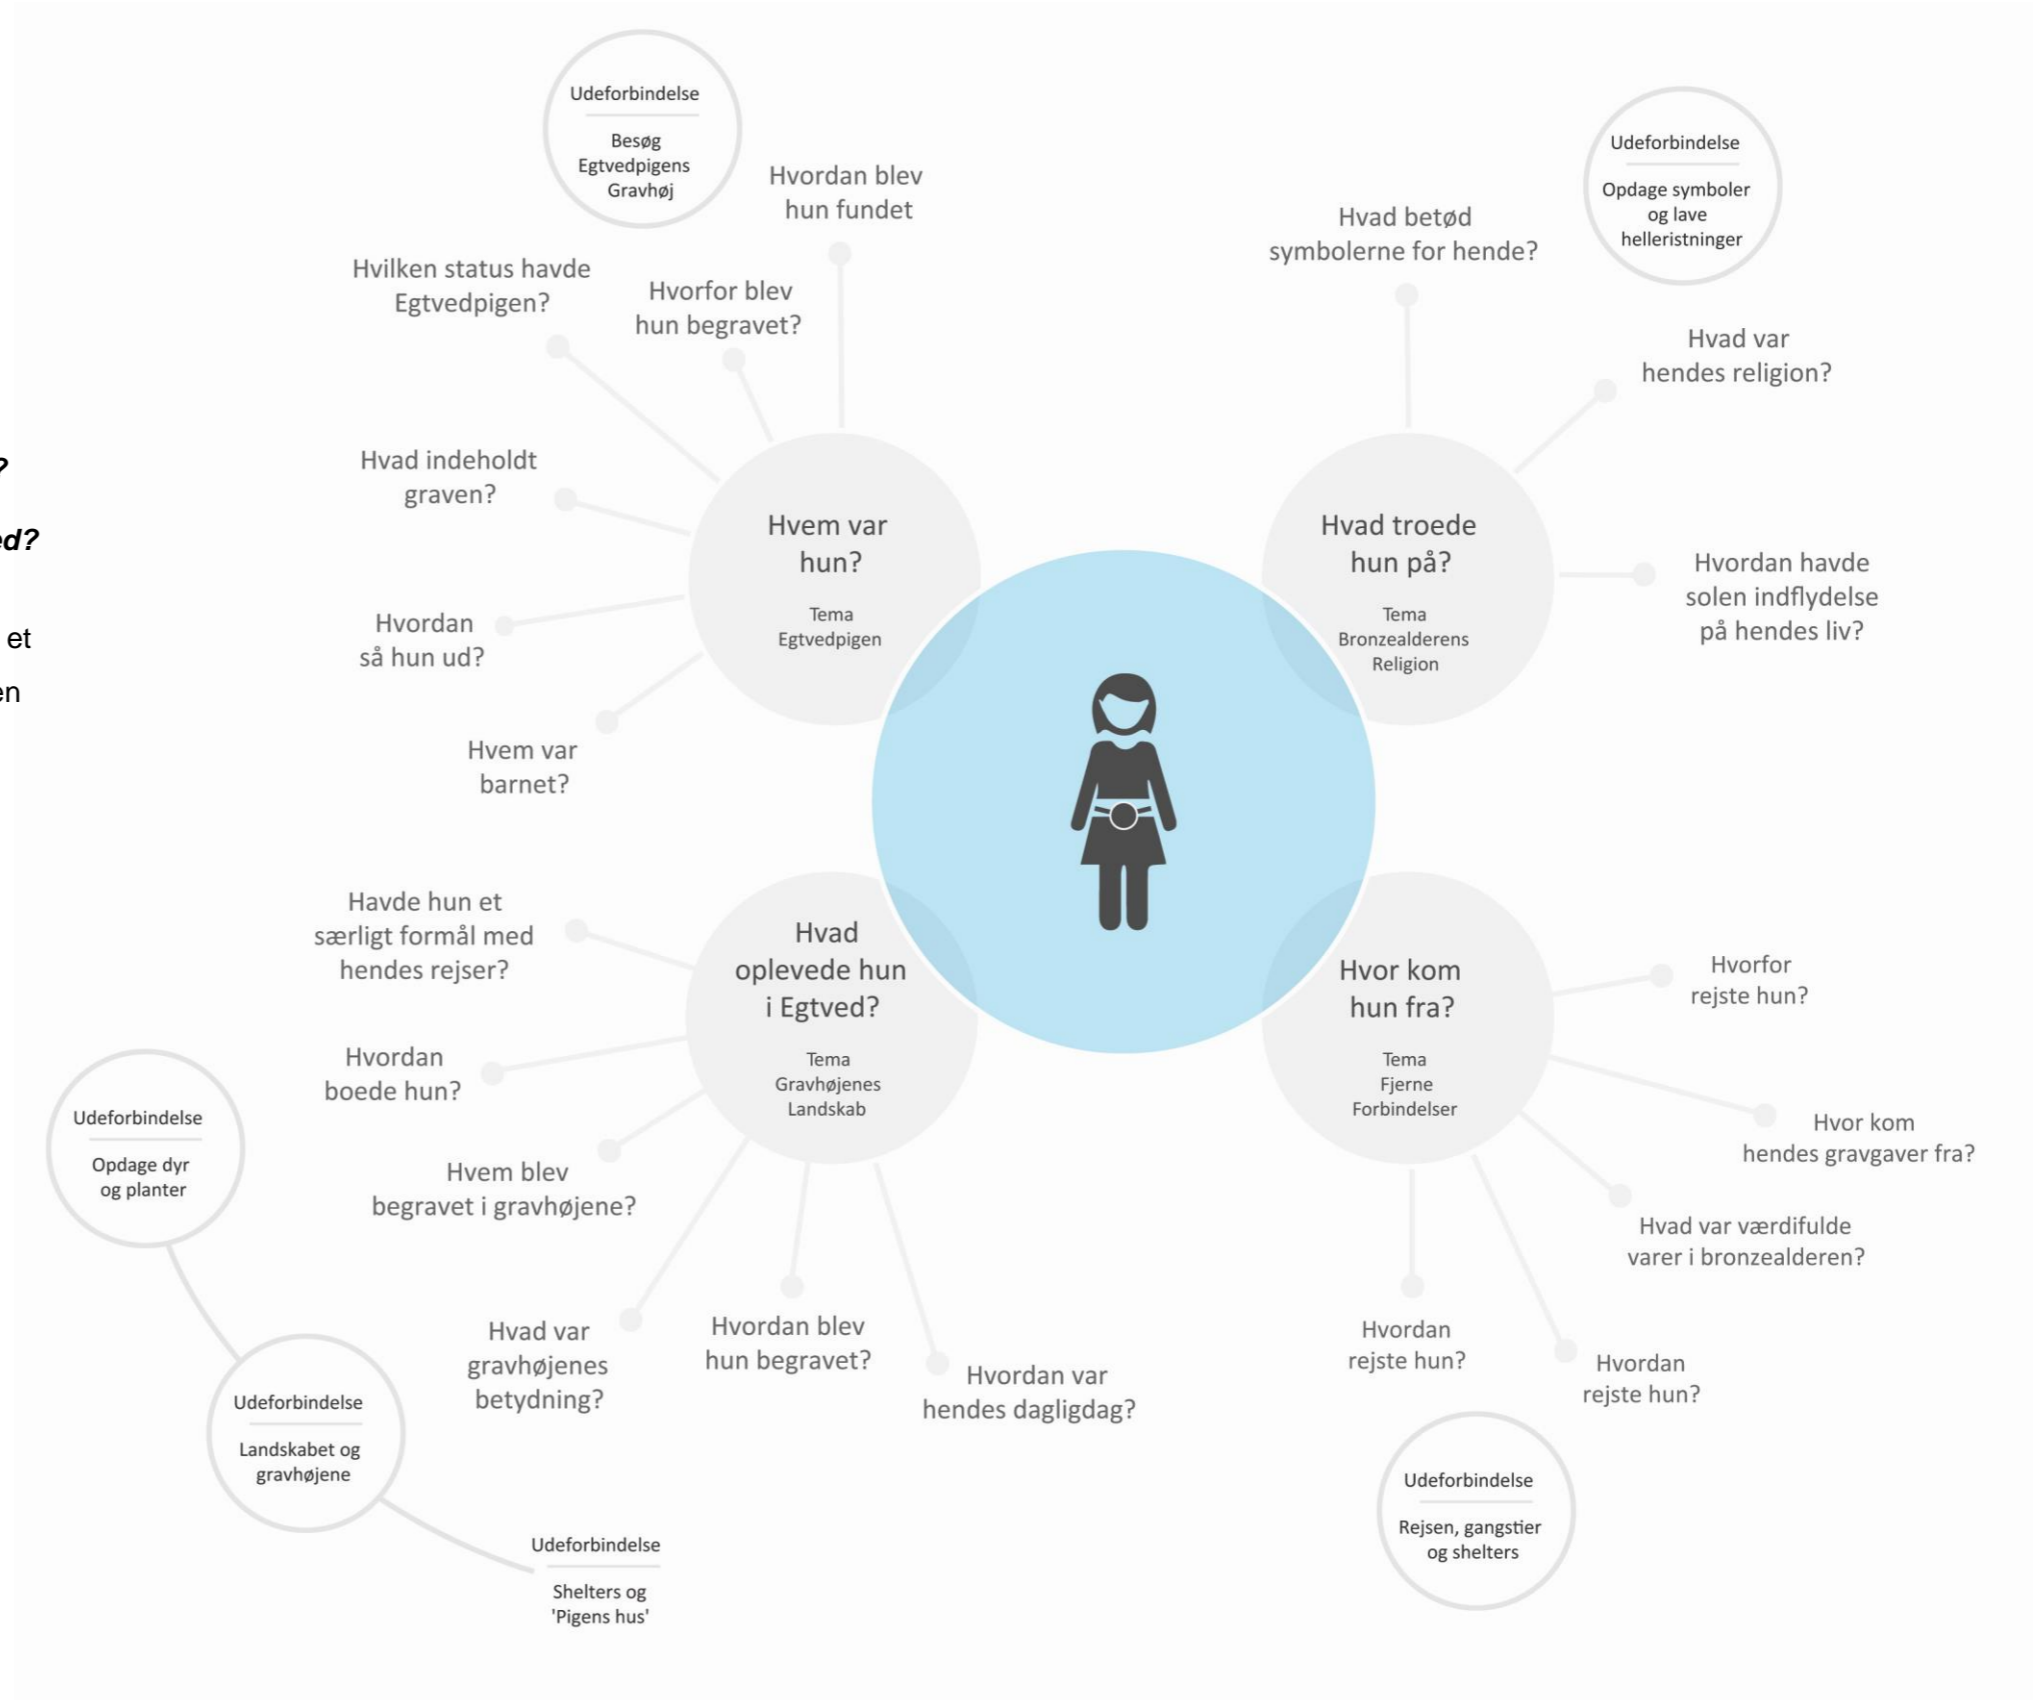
Udeforbindelse

Besøg Egtvedpigens Gravhøj

Hvordan blev hun fundet

Hvilken status havde Egtvedpigen?

Hvorfor blev hun begravet?

Hvad indeholdt graven?

Hvordan så hun ud?

Hvem var barnet?

Hvem var hun?

Tema Egtvedpigen

Udeforbindelse

Opdage symboler og lave helleristninger

Hvad betød symbolerne for hende?

Hvad var hendes religion?

Hvad troede hun på?

Tema Bronzealderens Religion

Hvordan havde solen indflydelse på hendes liv?

?

ed?

et

en

Havde hun et særligt formål med hendes rejser?

Hvordan boede hun?

Hvem blev begravet i gravhøjene?

Hvad oplevede hun i Egtved?

Tema Gravhøjenes Landskab

Udeforbindelse

Opdage dyr og planter

Udeforbindelse

Landskabet og gravhøjene

Hvad var gravhøjenes betydning?

Hvordan blev hun begravet?

Hvordan var hendes dagligdag?

Udeforbindelse

Shelters og 'Pigens hus'

Hvor kom hun fra?

Tema Fjerne Forbindelser

Hvorfor rejste hun?

Hvor kom hendes gravgaver fra?

Hvad var værdifulde varer i bronzealderen?

Hvordan rejste hun?

Hvordan rejste hun?

Udeforbindelse

Rejsen, gangstier og shelters